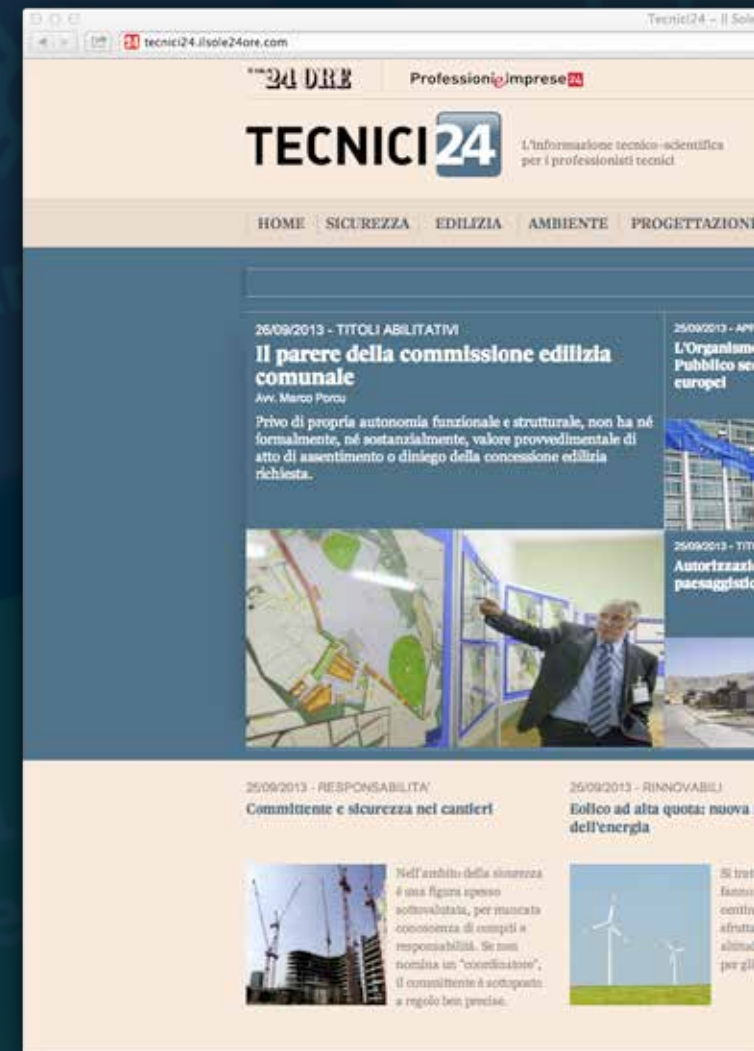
Tecnici24 - Il Sole

tecnici24.ilsole24ore.com

24 ORE

Professioni e Imprese 24

TECNICI 24

L'informazione tecnico-scientifica per i professionisti tecnici

HOME | SICUREZZA | EDILIZIA | AMBIENTE | PROGETTAZIONE

26/09/2013 - TITOLI ABILITATIVI

Il parere della commissione edilizia comunale

Avv. Marco Porcu

Privo di propria autonomia funzionale e strutturale, non ha né formalmente, né sostanzialmente, valore provvedimentale di atto di assentimento o diniego della concessione edilizia richiesta.

25/09/2013 - APP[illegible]

L'Organismo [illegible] Pubblico se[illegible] europei

25/09/2013 - TIT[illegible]

Autorizzazio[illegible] paesaggistic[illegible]

26/09/2013 - RESPONSABILITA'

Committente e sicurezza nei cantieri

Nell'ambito della sicurezza è una figura spesso sottovalutata, per mancata conoscenza di compiti e responsabilità. Se non nomina un "coordinatore", il committente è sottoposto a regole ben precise.

26/09/2013 - RINNOVABILI

Eolico ad alta quota: nuova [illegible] dell'energia

Si trat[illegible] fanno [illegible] contin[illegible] sfrutta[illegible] altitud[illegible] per gli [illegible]